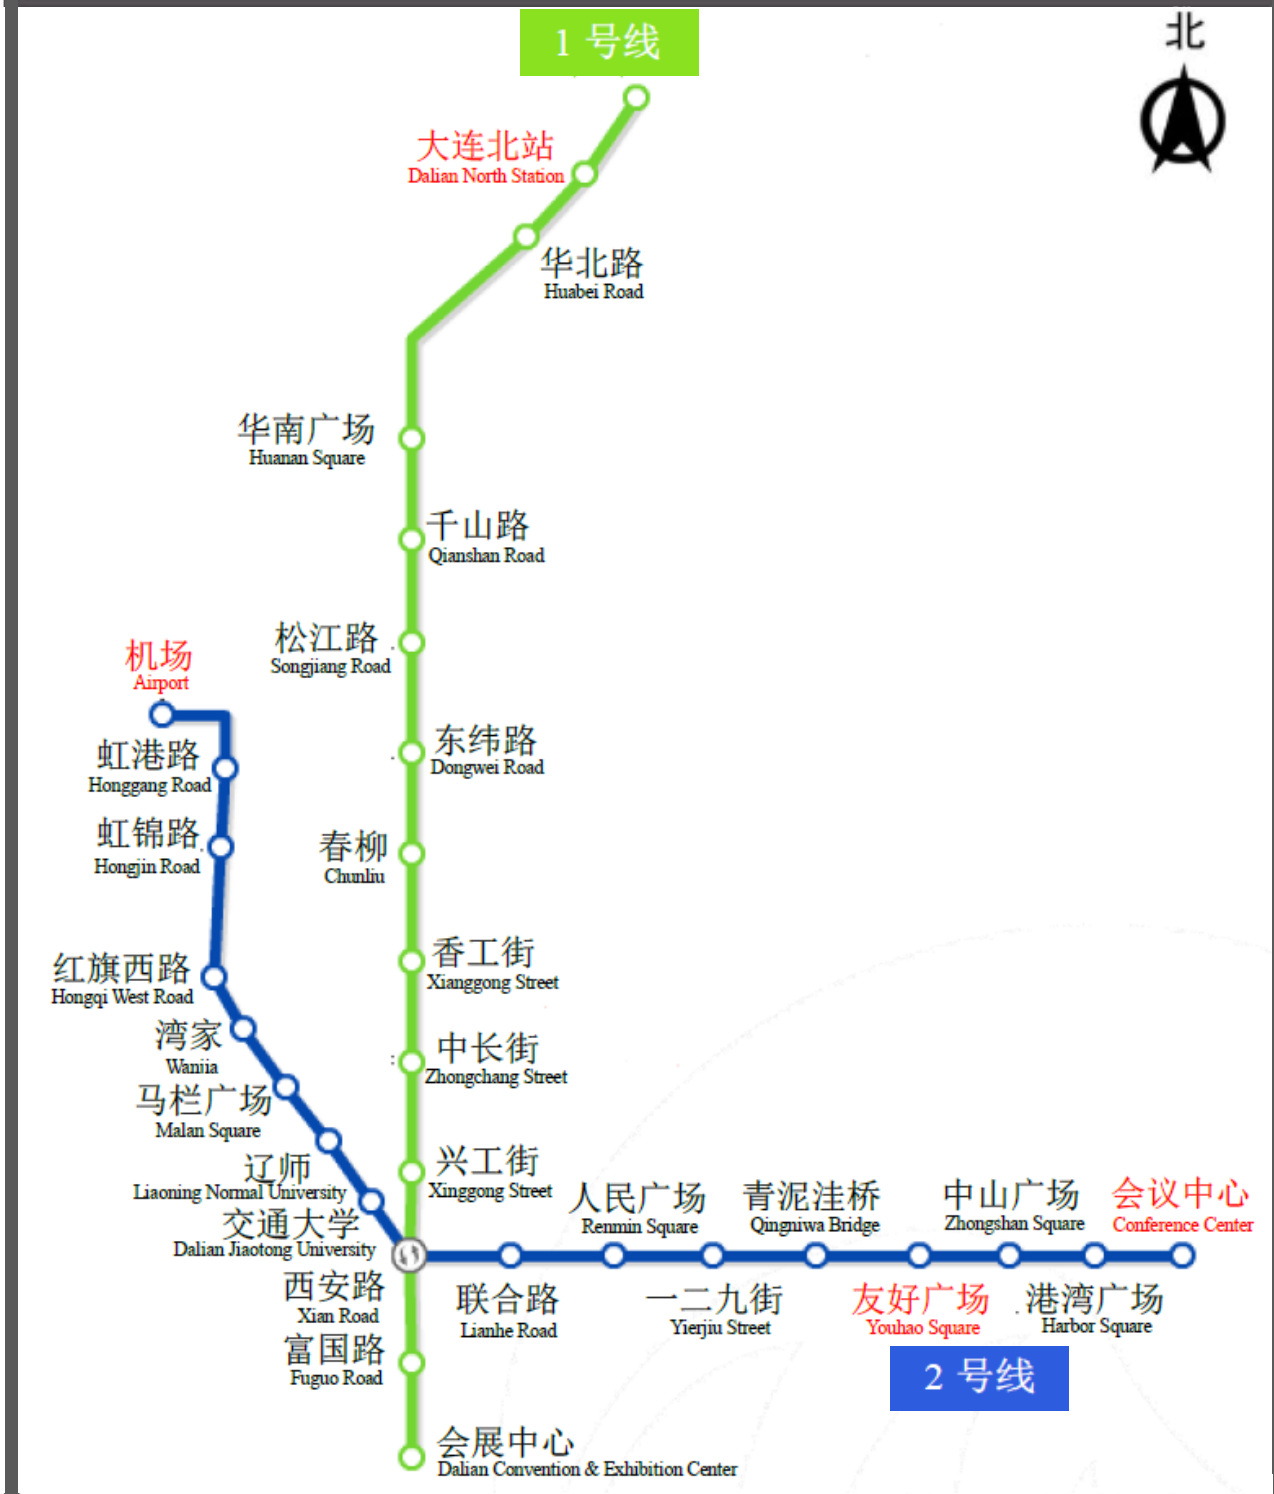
1 号线

北

大连北站
Dalian North Station

华北路
Huabei Road

华南广场
Huanan Square

千山路
Qianshan Road

松江路
Songjiang Road

东纬路
Dongwei Road

春柳
Chunliu

香工街
Xianggong Street

中长街
Zhongchang Street

兴工街
Xinggong Street

机场
Airport

虹港路
Honggang Road

虹锦路
Hongjin Road

红旗西路
Hongqi West Road

湾家
Wanjia

马栏广场
Malan Square

辽师
Liaoning Normal University

交通大学
Dalian Jiaotong University

西安路
Xian Road

富国路
Fuguo Road

会展中心
Dalian Convention & Exhibition Center

人民广场
Renmin Square

青泥洼桥
Qingniwa Bridge

中山广场
Zhongshan Square

会议中心
Conference Center

联合路
Lianhe Road

一二九街
Yierjiu Street

友好广场
Youhao Square

港湾广场
Harbor Square

2 号线